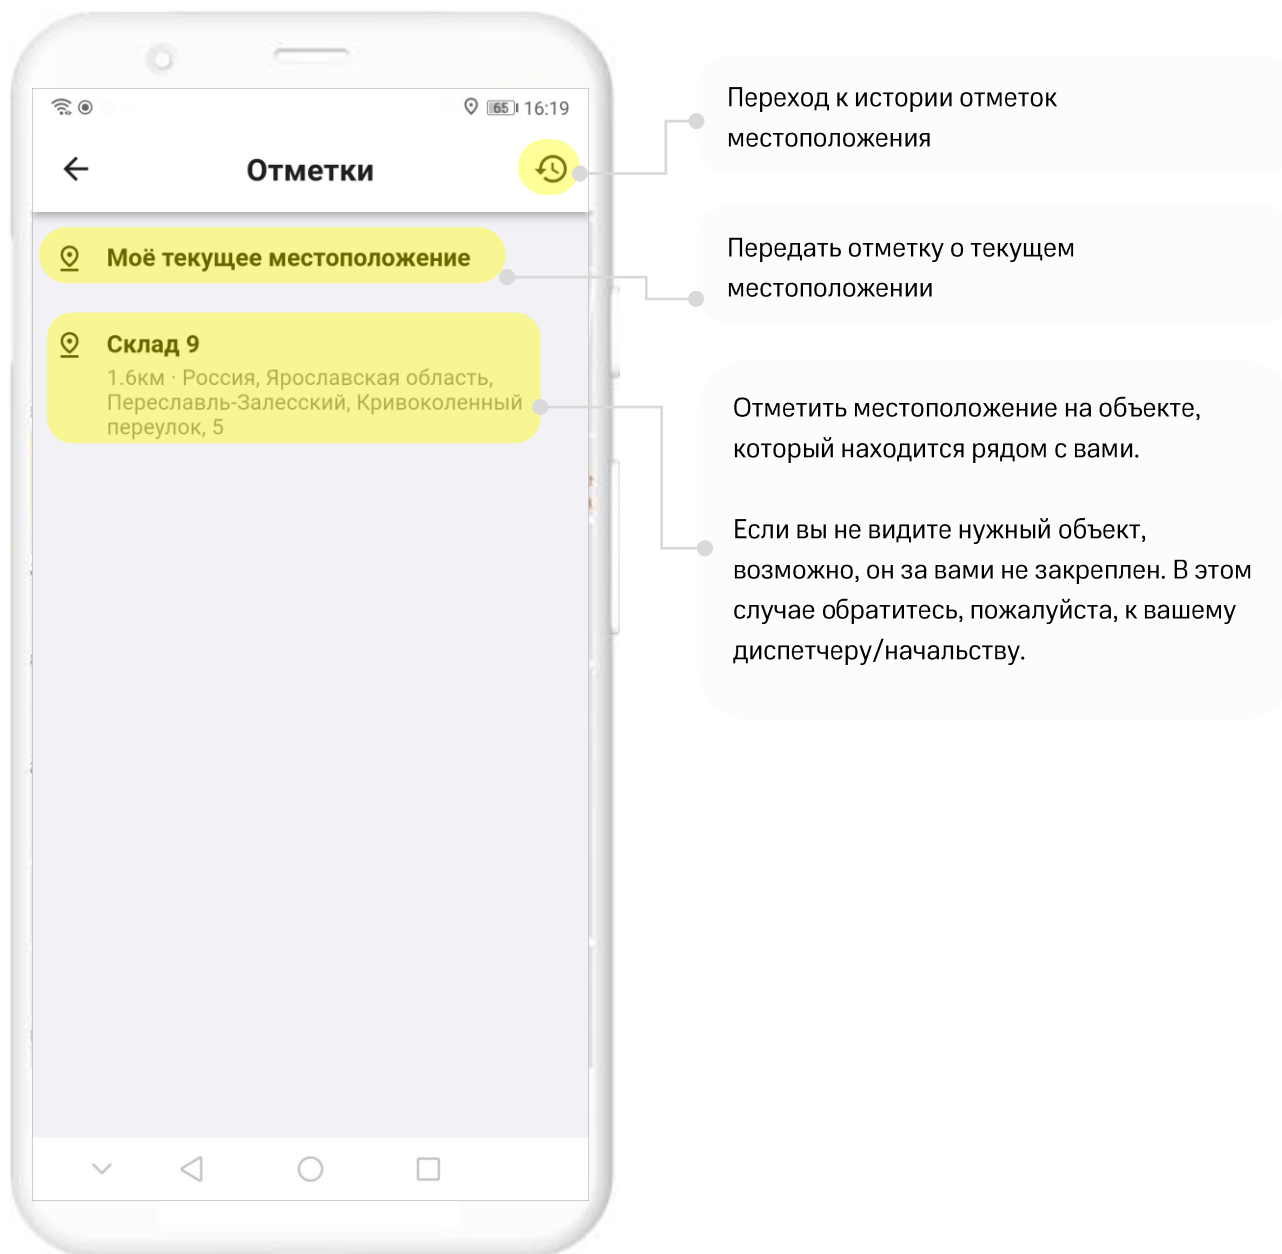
65 16:19

Отметки

Моё текущее местоположение

Склад 9

1.6км · Россия, Ярославская область, Переславль-Залесский, Кривоколенный переулок, 5

Переход к истории отметок местоположения

Передать отметку о текущем местоположении

Отметить местоположение на объекте, который находится рядом с вами.

Если вы не видите нужный объект, возможно, он за вами не закреплен. В этом случае обратитесь, пожалуйста, к вашему диспетчеру/начальству.